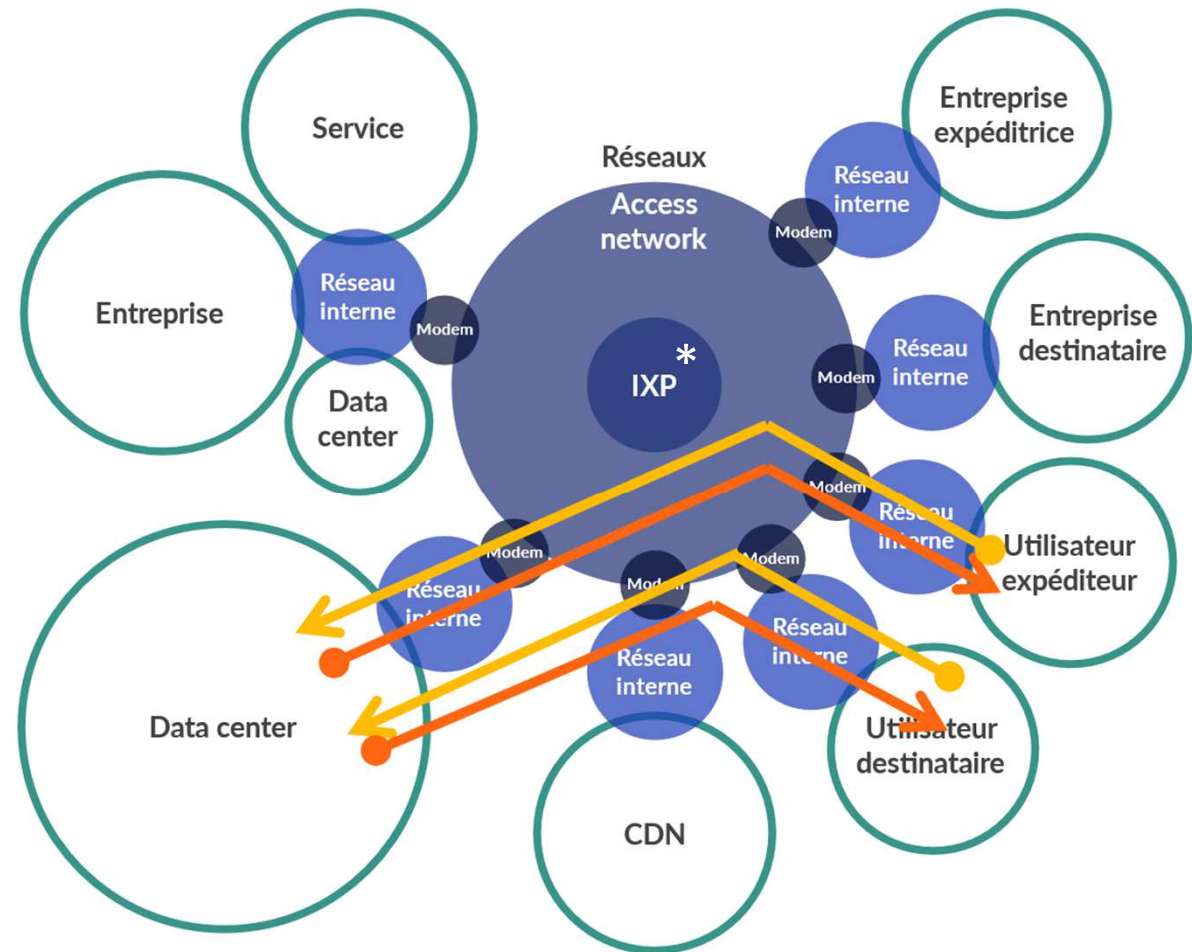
Service

Entreprise expéditrice

Réseaux

Access network

Réseau interne

Modem

Entreprise

Réseau interne

Modem

IXP *

Modem

Réseau interne

Entreprise destinataire

Data center

Modem

Réseau interne

Utilisateur expéditeur

Modem

Réseau interne

Modem

Modem

Réseau interne

Réseau interne

Data center

Utilisateur destinataire

CDN